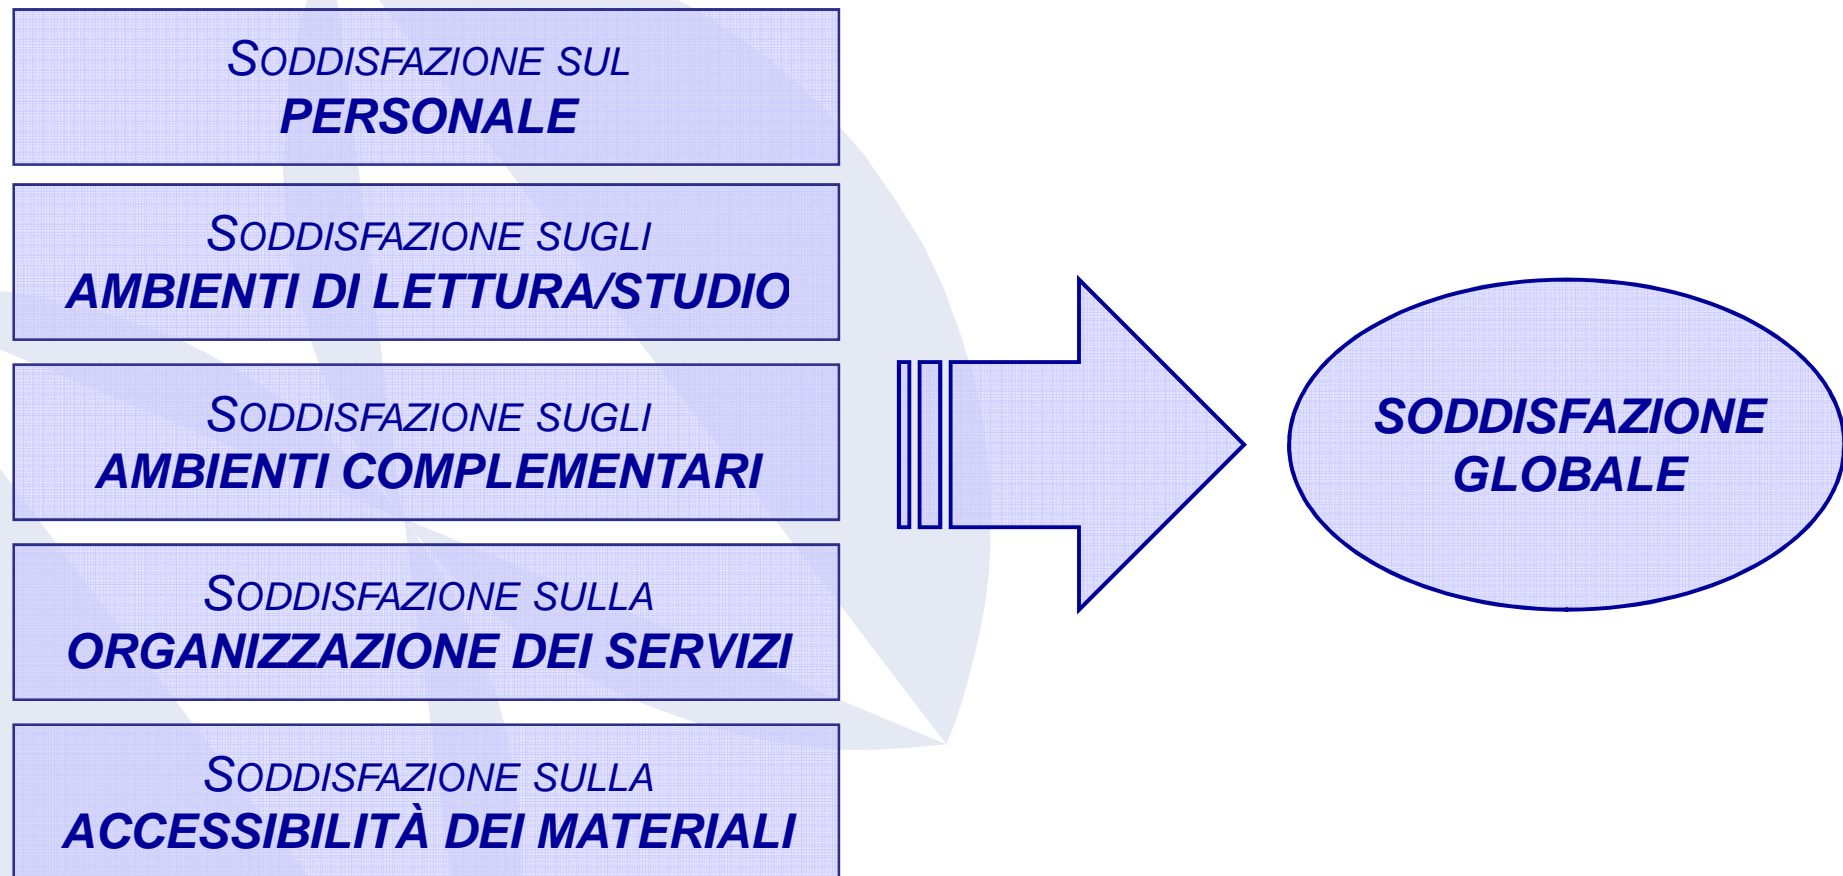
SODDISFAZIONE SUL
PERSONALE

SODDISFAZIONE SUGLI
AMBIENTI DI LETTURA/STUDIO

SODDISFAZIONE SUGLI
AMBIENTI COMPLEMENTARI

SODDISFAZIONE SULLA
ORGANIZZAZIONE DEI SERVIZI

SODDISFAZIONE SULLA
ACCESSIBILITÀ DEI MATERIALI

SODDISFAZIONE
GLOBALE